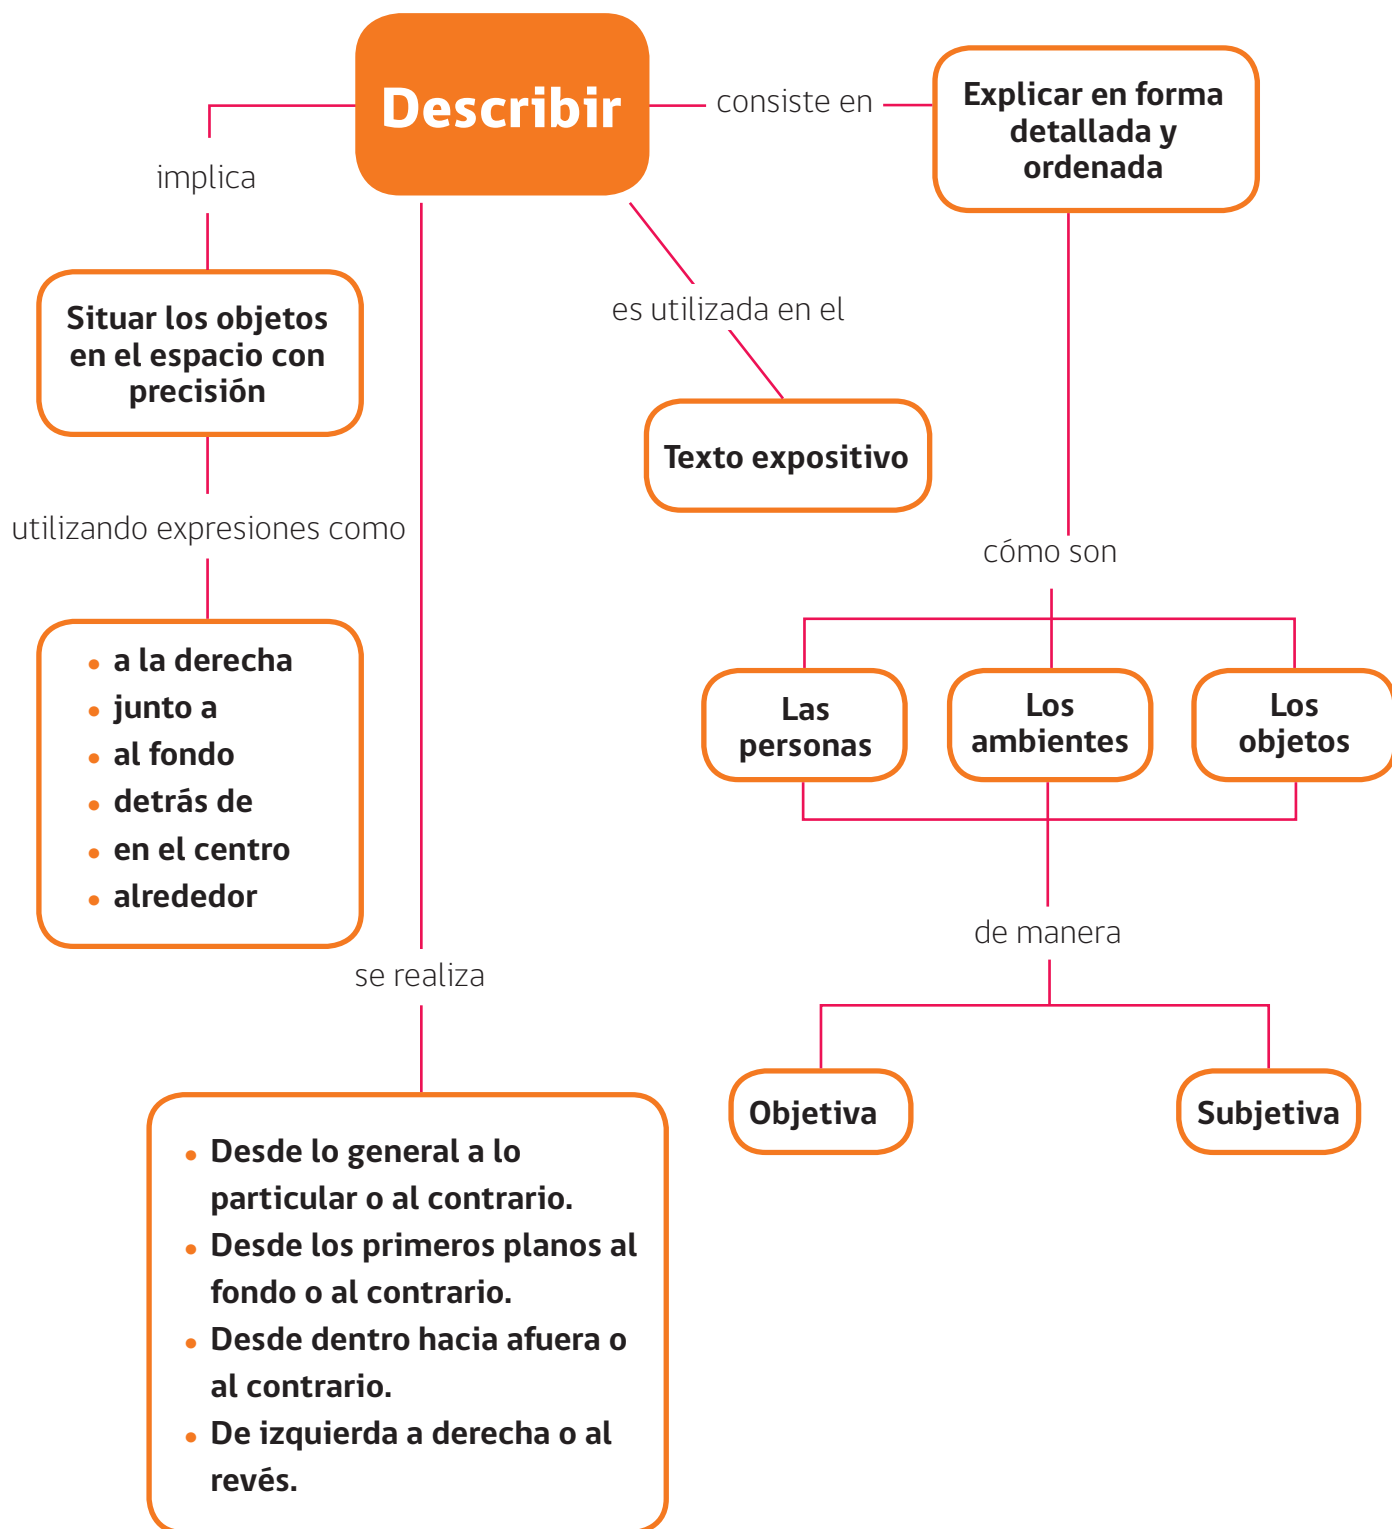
Describir

consiste en

Explicar en forma detallada y ordenada

implica

Situar los objetos en el espacio con precisión

utilizando expresiones como

- a la derecha
- junto a
- al fondo
- detrás de
- en el centro
- alrededor

es utilizada en el

Texto expositivo

cómo son

Las personas

Los ambientes

Los objetos

de manera

Objetiva

Subjetiva

se realiza

- Desde lo general a lo particular o al contrario.
- Desde los primeros planos al fondo o al contrario.
- Desde dentro hacia afuera o al contrario.
- De izquierda a derecha o al revés.